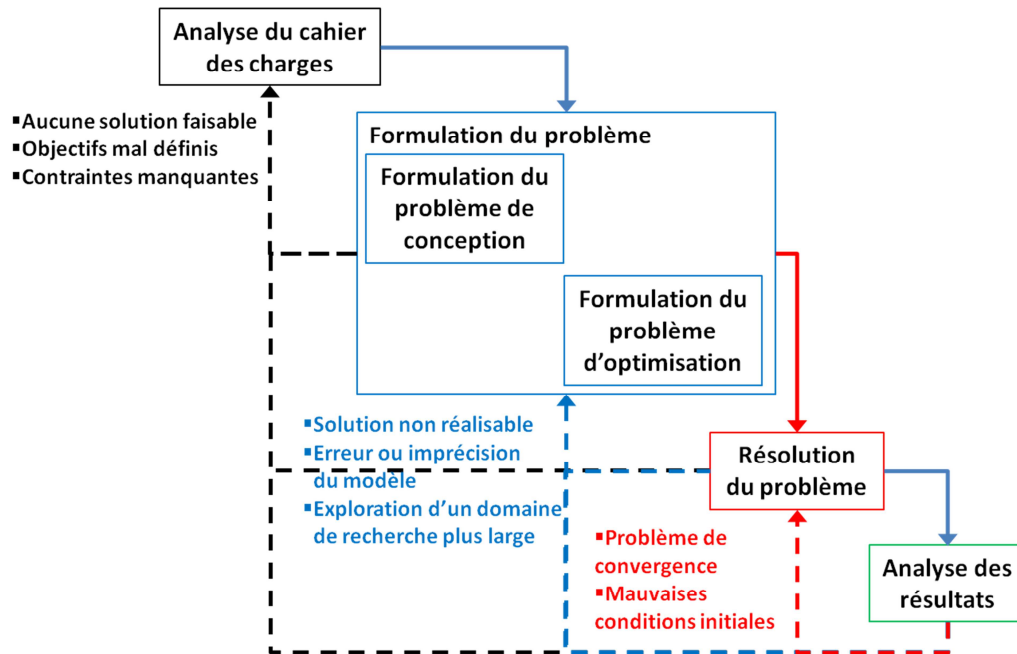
Analyse du cahier des charges

▪Aucune solution faisable
▪Objectifs mal définis
▪Contraintes manquantes

Formulation du problème

Formulation du problème de conception

Formulation du problème d’optimisation

▪Solution non réalisable
▪Erreur ou imprécision du modèle
▪Exploration d’un domaine de recherche plus large

Résolution du problème

▪Problème de convergence
▪Mauvaises conditions initiales

Analyse des résultats